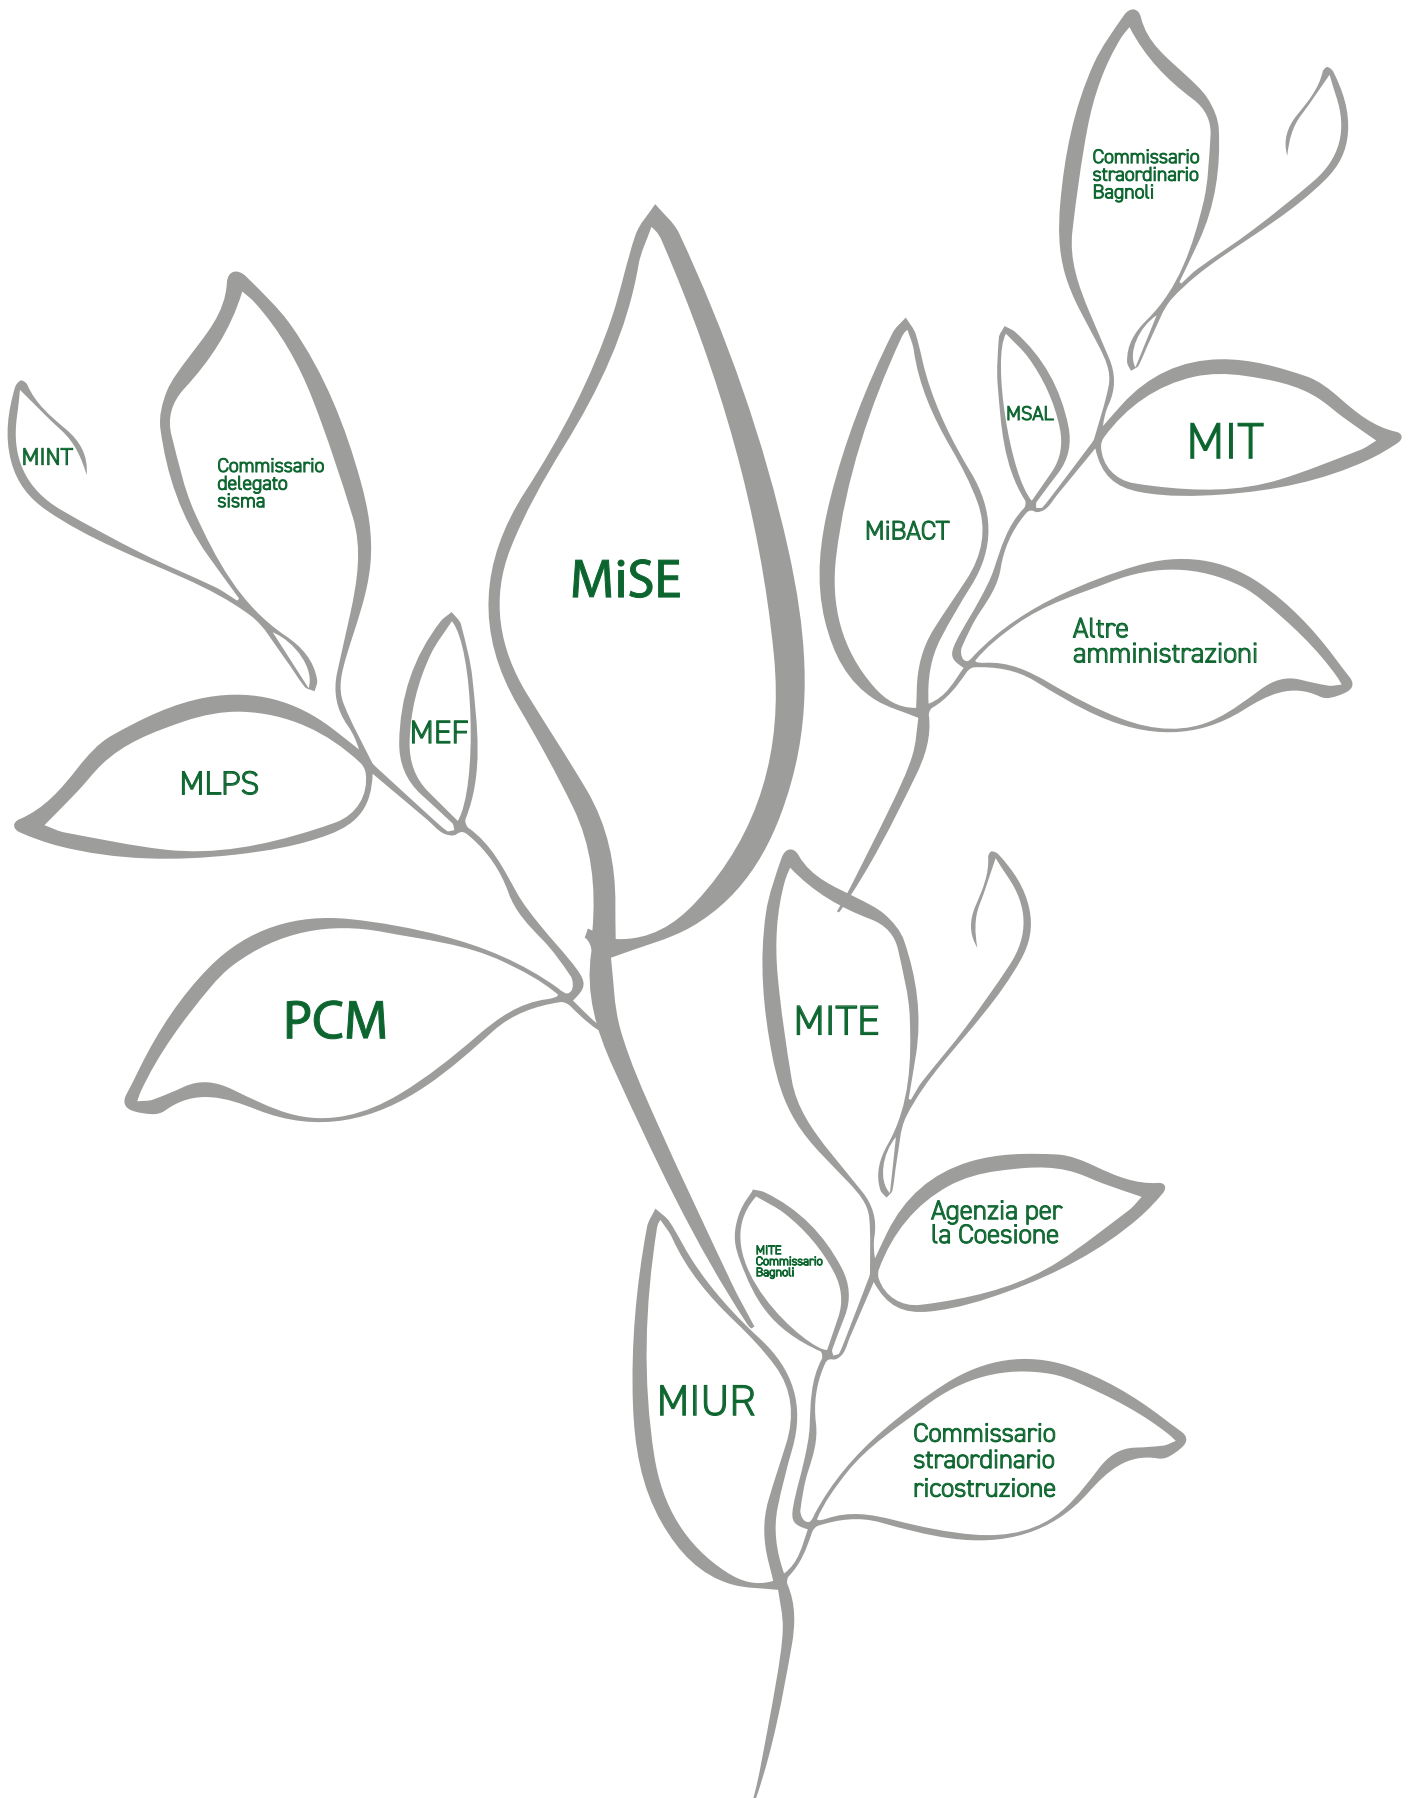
Commissario straordinario Bagnoli

MINT

Commissario delegato sisma

MiSE

MSAL

MIT

MiBACT

Altre amministrazioni

MEF

MLPS

PCM

MITE

Agenzia per la Coesione

MITE Commissario Bagnoli

MIUR

Commissario straordinario ricostruzione